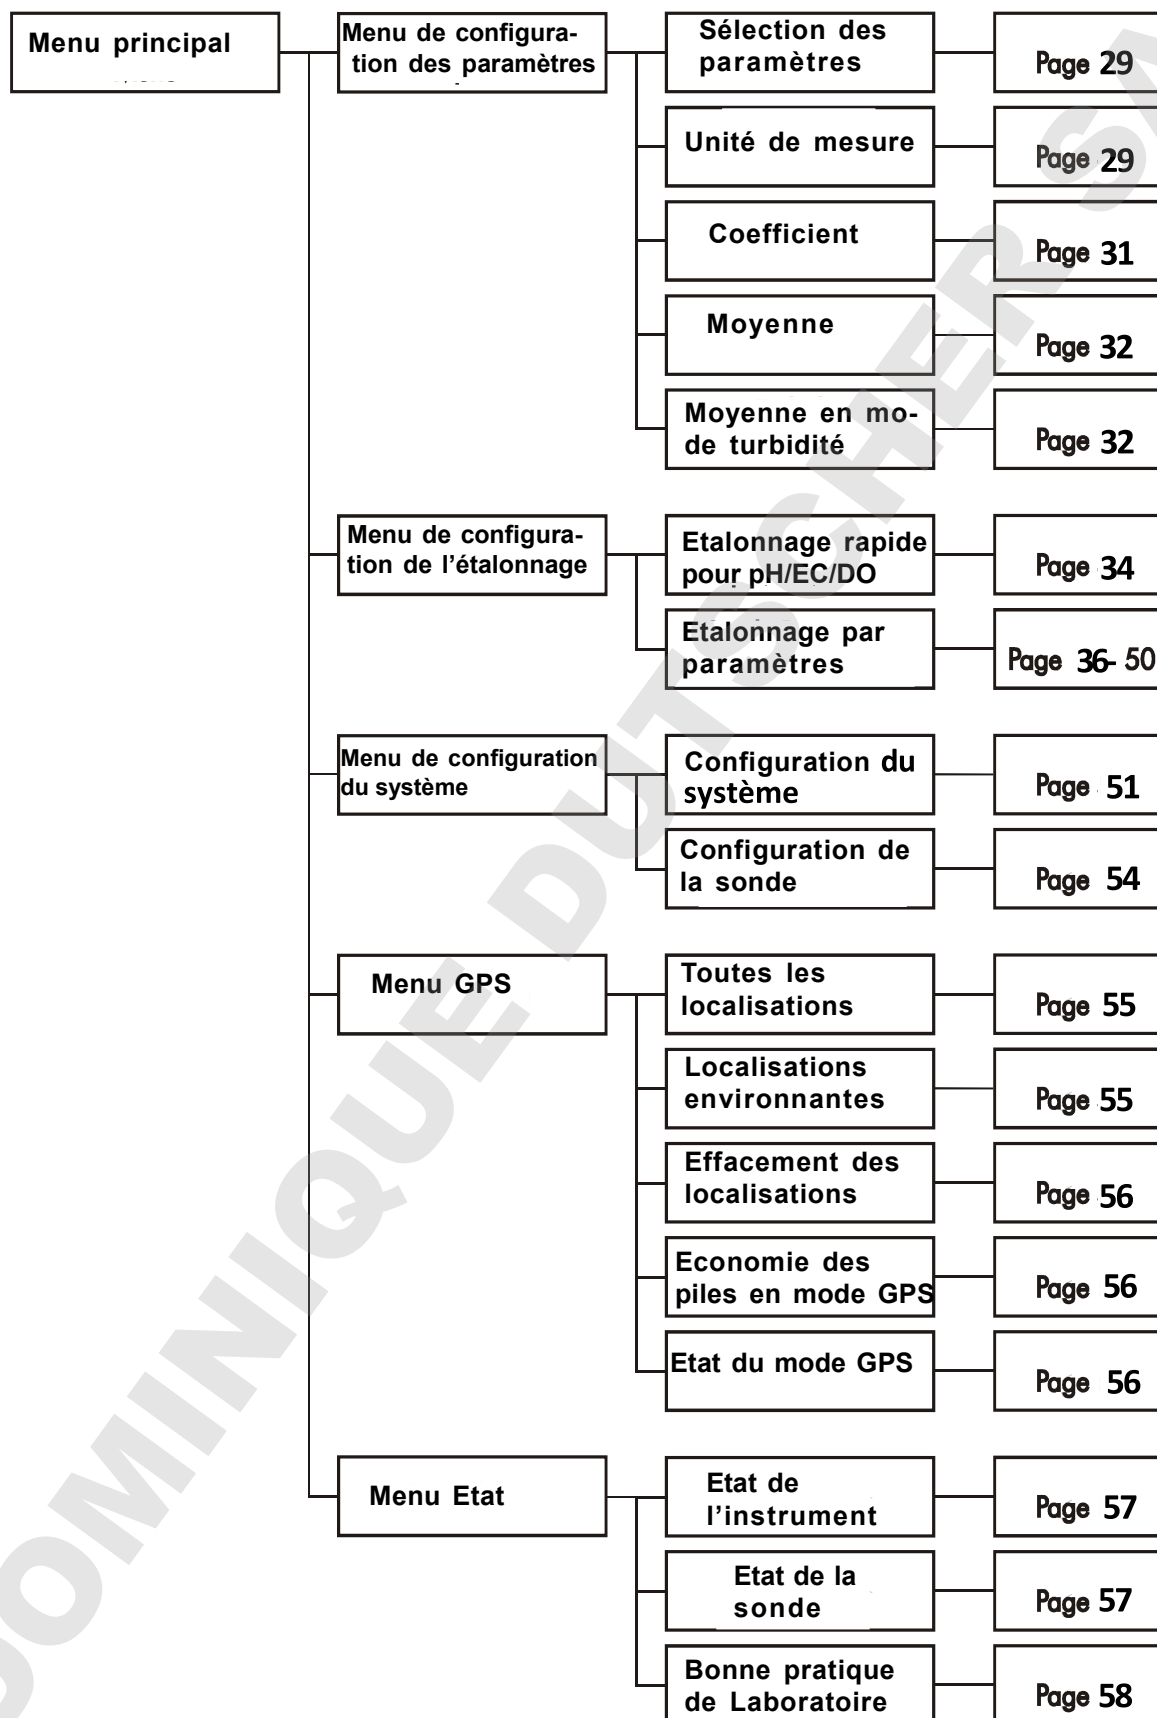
Menu principal

Menu de configuration des paramètres

Sélection des paramètres — Page 29

Unité de mesure — Page 29

Coefficient — Page 31

Moyenne — Page 32

Moyenne en mode turbidité — Page 32

Menu de configuration de l'étalonnage

Etalonnage rapide pour pH/EC/DO — Page 34

Etalonnage par paramètres — Page 36-50

Menu de configuration du système

Configuration du système — Page 51

Configuration de la sonde — Page 54

Menu GPS

Toutes les localisations — Page 55

Localisations environnantes — Page 55

Effacement des localisations — Page 56

Economie des piles en mode GPS — Page 56

Etat du mode GPS — Page 56

Menu Etat

Etat de l'instrument — Page 57

Etat de la sonde — Page 57

Bonne pratique de Laboratoire — Page 58

DOMINIQUE DUTSCHER SA